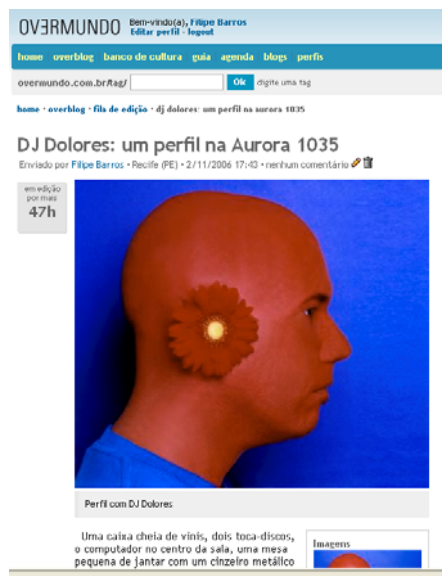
OVERMUNDO Bem-vindo(a), Filipe Barros
Editar perfil · logout

home overblog banco de cultura guia agenda blogs perfis

overmundo.com.br/tag/ Ok digite uma tag

home • overblog • fila de edição • dj dolores: um perfil na aurora 1035

DJ Dolores: um perfil na Aurora 1035

Enviado por Filipe Barros • Recife (PE) • 2/11/2006 17:43 • nenhum comentário

em edição por mais 47h

Perfil com DJ Dolores

Uma caixa cheia de vinis, dois toca-discos, o computador no centro da sala, uma mesa pequena de jantar com um cinzeiro metálico

Imagens